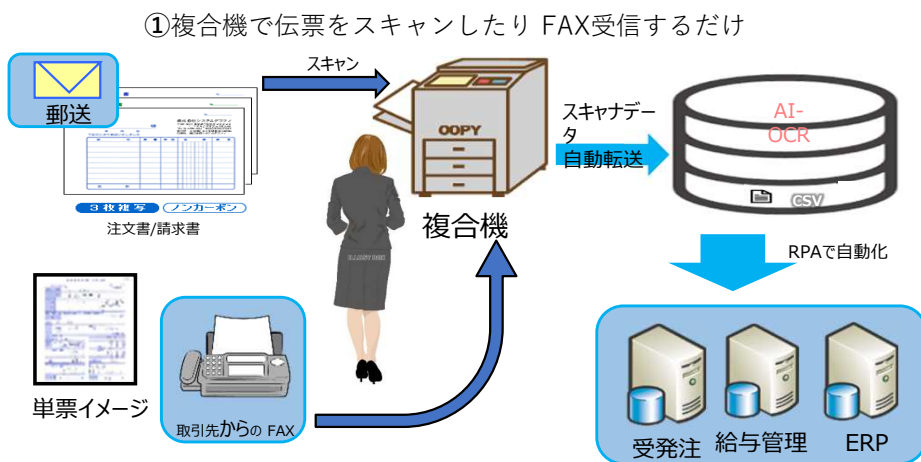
①複合機で伝票をスキャンしたり FAX受信するだけ

郵送

スキャン

3枚複写 ノンカーボン

注文書/請求書

COPY

複合機

スキャナデータ
自動転送

AI-OCR

CSV

RPAで自動化

単票イメージ

取引先からの FAX

受発注

給与管理

ERP